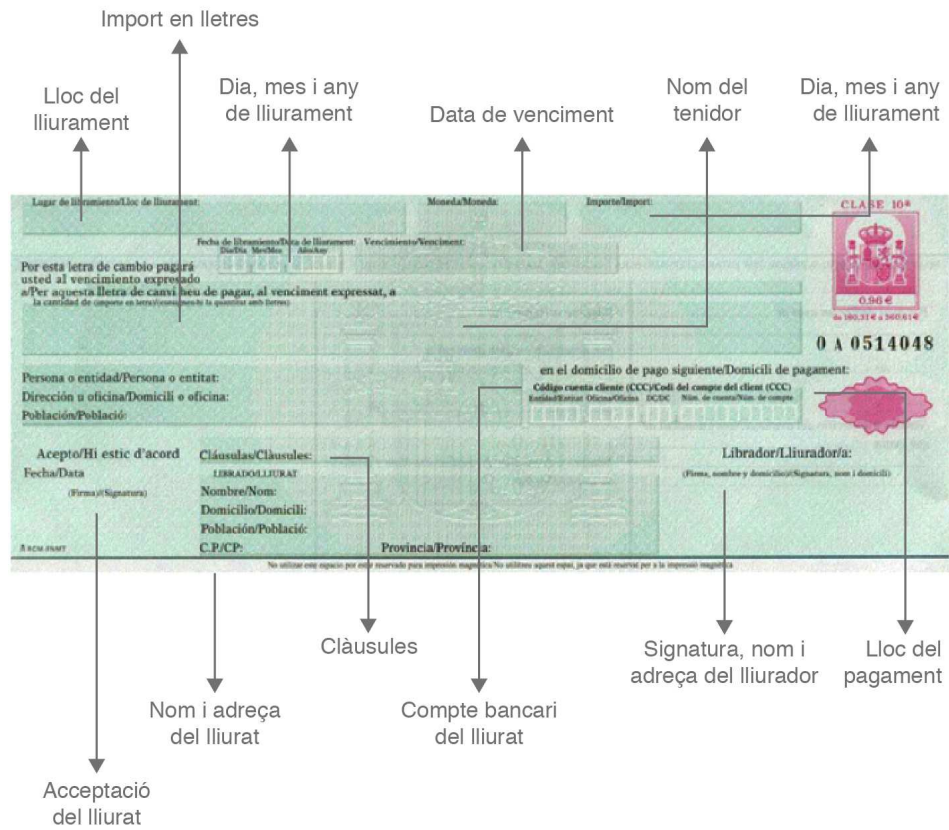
Import en lletres

Lloc del lliurament

Dia, mes i any de lliurament

Data de venciment

Nom del tenidor

Dia, mes i any de lliurament

Lugar de libramiento/Lloc de lliurament:

Moneda/Moneda:

Importe/Import:

CLASE 10ª

0,96 €

de 300,51 € a 360,61 €

Fecha de libramiento/Data de lliurament: Día/Dia Mes/Mes Año/Any

Vencimiento/Venciment:

Por esta letra de cambio pagará usted al vencimiento expresado a/Per aquesta lletra de canvi heu de pagar, al venciment expressat, a

la cantidad de (importe en letra)/(consigneu-hi la quantitat amb lletres)

0 A 0514048

Persona o entidad/Persona o entitat:

Dirección u oficina/Domicili o oficina:

Población/Població:

en el domicilio de pago siguiente/Domicili de pagament:

Código cuenta cliente (CCC)/Codi del compte del client (CCC)

Entidad/Entitat Oficina/Oficina DC/DC Núm. de cuenta/Núm. de compte

Acepto/Hi estic d'acord

Fecha/Data

(Firma)/(Signatura)

Cláusulas/Clàusules:

LIBRADO/LLIURAT

Nombre/Nom:

Domicilio/Domicili:

Población/Població:

C.P./CP:

Provincia/Província:

Librador/Lliurador/a:

(Firma, nombre y domicilio)/(Signatura, nom i domicili)

No utilizar este espacio por estar reservado para impresión magnética/No utilitzeu aquest espai, ja que està reservat per a la impressió magnètica

Clàusules

Signatura, nom i adreça del lliurador

Lloc del pagament

Nom i adreça del lliurat

Compte bancari del lliurat

Acceptació del lliurat